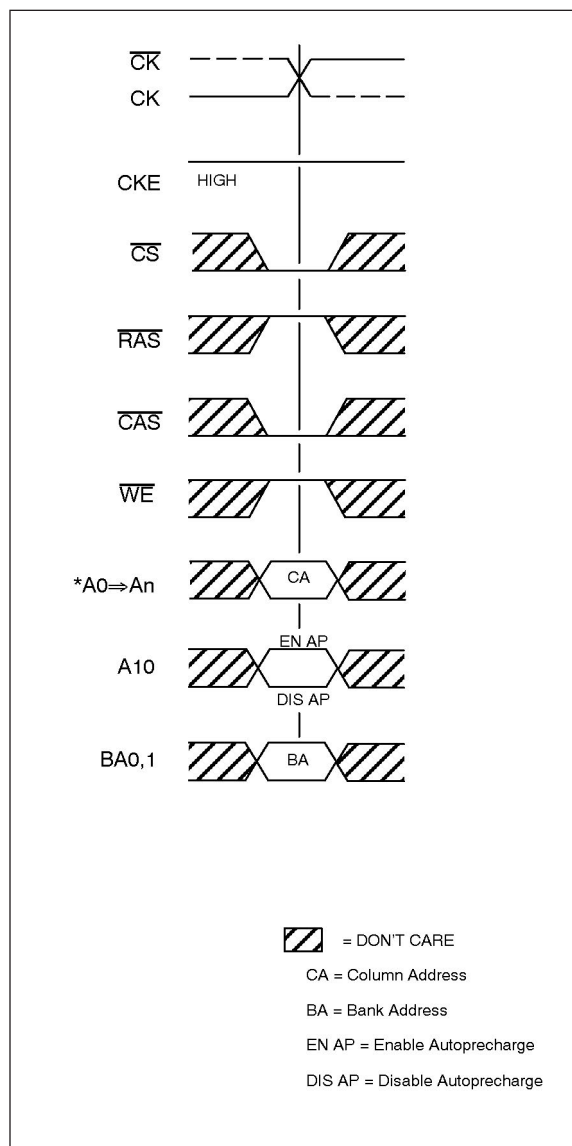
$\overline{CK}$

CK

CKE HIGH

$\overline{CS}$

$\overline{RAS}$

$\overline{CAS}$

$\overline{WE}$

*A0⇒An CA

EN AP

A10

DIS AP

BA0,1 BA

= DON'T CARE

CA = Column Address

BA = Bank Address

EN AP = Enable Autoprecharge

DIS AP = Disable Autoprecharge